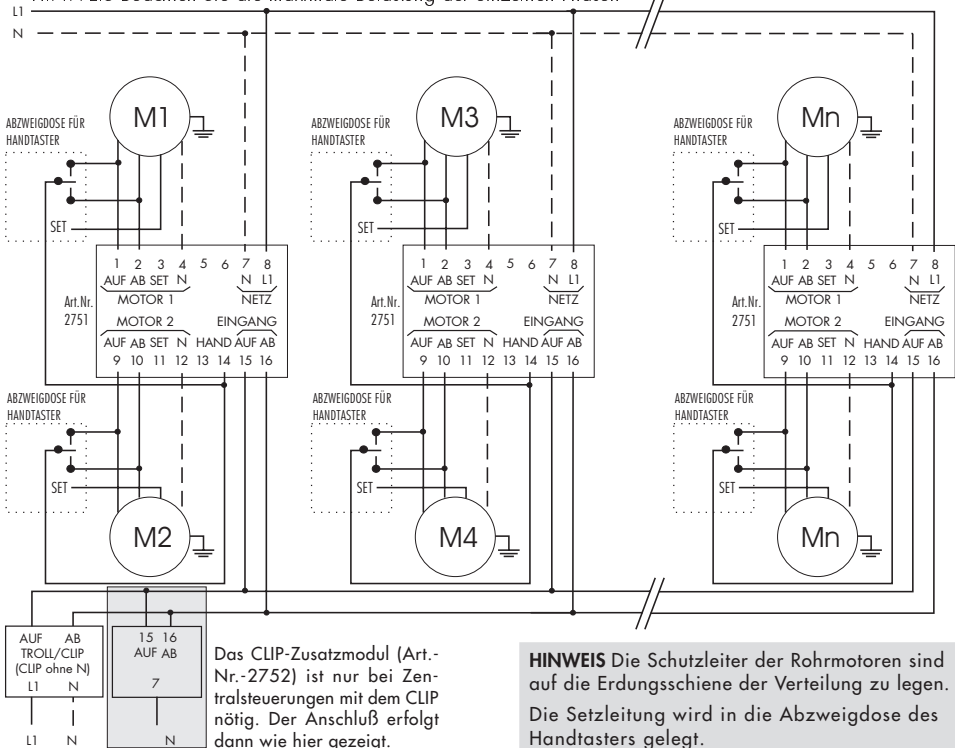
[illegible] Beachten sie die maximale Belastung der einzelnen Aktoren

L1
N

ABZWEIGDOSE FÜR HANDTASTER

SET

M1

1 2 3 4 5 6 7 8
AUF AB SET N N L1
MOTOR 1 NETZ
Art.Nr. 2751
MOTOR 2 EINGANG
AUF AB SET N HAND AUF AB
9 10 11 12 13 14 15 16

ABZWEIGDOSE FÜR HANDTASTER

SET

M2

ABZWEIGDOSE FÜR HANDTASTER

SET

M3

1 2 3 4 5 6 7 8
AUF AB SET N N L1
MOTOR 1 NETZ
Art.Nr. 2751
MOTOR 2 EINGANG
AUF AB SET N HAND AUF AB
9 10 11 12 13 14 15 16

ABZWEIGDOSE FÜR HANDTASTER

SET

M4

ABZWEIGDOSE FÜR HANDTASTER

SET

Mn

1 2 3 4 5 6 7 8
AUF AB SET N N L1
MOTOR 1 NETZ
Art.Nr. 2751
MOTOR 2 EINGANG
AUF AB SET N HAND AUF AB
9 10 11 12 13 14 15 16

ABZWEIGDOSE FÜR HANDTASTER

SET

Mn

AUF AB
TROLL/CLIP
(CLIP ohne N)
L1 N

L1 N

15 16
AUF AB

7

N

Das CLIP-Zusatzmodul (Art.-Nr.-2752) ist nur bei Zentralsteuerungen mit dem CLIP nötig. Der Anschluß erfolgt dann wie hier gezeigt.

**HINWEIS** Die Schutzleiter der Rohrmotoren sind auf die Erdungsschiene der Verteilung zu legen.

Die Setzleitung wird in die Abzweigdose des Handtasters gelegt.